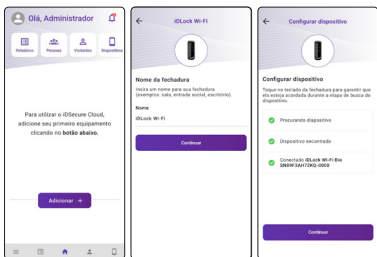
Olá, Administrador

Relatórios

Pessoas

Visitantes

Dispositivos

Para utilizar o iDSecure Cloud, adicione seu primeiro equipamento clicando no botão abaixo.

Adicionar +

iDLock Wi-Fi

Nome da fechadura

Insira um nome para sua fechadura (exemplos: sala, entrada social, escritório).

Nome

iDLock Wi-Fi

Continuar

Configurar dispositivo

Configurar dispositivo

Toque no teclado da fechadura para garantir que ela esteja acordada durante a etapa de busca do dispositivo.

Procurando dispositivo

Dispositivo encontrado

Conectado iDLock Wi-Fi Bio SN6W3AH72KQ-0005

Continuar